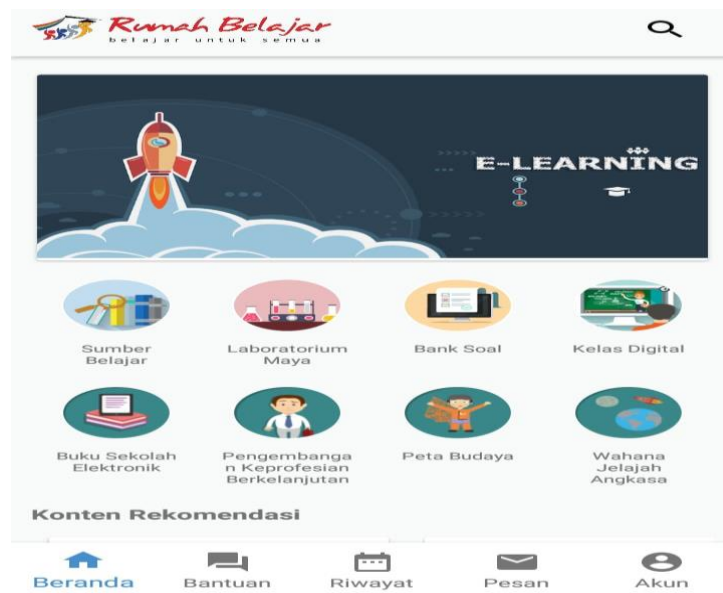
Rumah Belajar
belajar untuk semua

E-LEARNING

Sumber Belajar

Laboratorium Maya

Bank Soal

Kelas Digital

Buku Sekolah Elektronik

Pengembangan Keprofesian Berkelanjutan

Peta Budaya

Wahana Jelajah Angkasa

Konten Rekomendasi

Beranda

Bantuan

Riwayat

Pesan

Akun